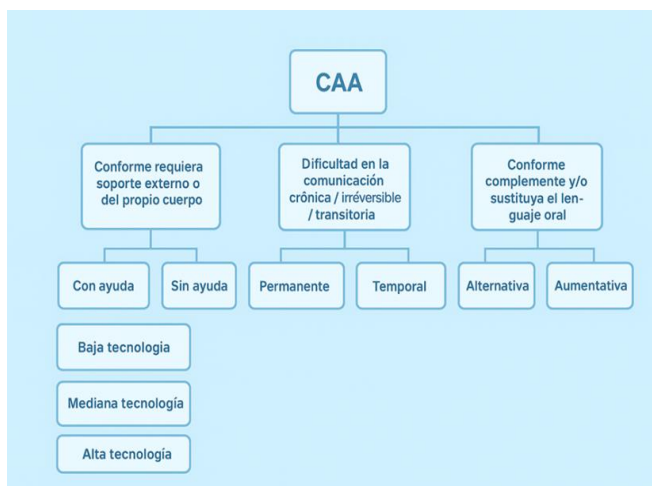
CAA

Conforme requiera soporte externo o del propio cuerpo

Dificultad en la comunicación crônica / irréversible / transitoria

Conforme complemente y/o sustituya el lenguaje oral

Con ayuda

Sin ayuda

Permanente

Temporal

Alternativa

Aumentativa

Baja tecnologia

Mediana tecnología

Alta tecnología